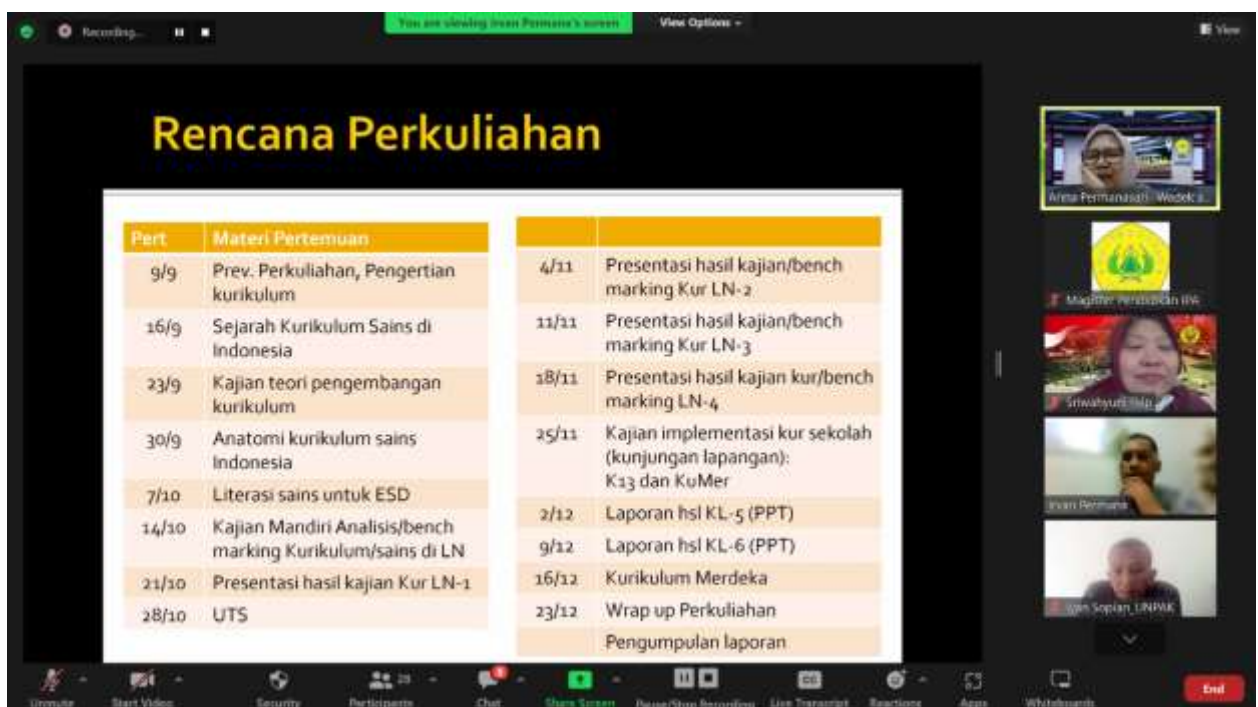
Recording...

You are viewing Irvan Permana's screen

View Options

View

Rencana Perkuliahan

| Pert | Materi Pertemuan |
|---|---|
| 9/9 | Prev. Perkuliahan, Pengertian kurikulum |
| 16/9 | Sejarah Kurikulum Sains di Indonesia |
| 23/9 | Kajian teori pengembangan kurikulum |
| 30/9 | Anatomi kurikulum sains Indonesia |
| 7/10 | Literasi sains untuk ESD |
| 14/10 | Kajian Mandiri Analisis/bench marking Kurikulum/sains di LN |
| 21/10 | Presentasi hasil kajian Kur LN-1 |
| 28/10 | UTS |

| | |
|---|---|
| 4/11 | Presentasi hasil kajian/bench marking Kur LN-2 |
| 11/11 | Presentasi hasil kajian/bench marking Kur LN-3 |
| 18/11 | Presentasi hasil kajian kur/bench marking LN-4 |
| 25/11 | Kajian implementasi kur sekolah (kunjungan lapangan): K13 dan KuMer |
| 2/12 | Laporan hsl KL-5 (PPT) |
| 9/12 | Laporan hsl KL-6 (PPT) |
| 16/12 | Kurikulum Merdeka |
| 23/12 | Wrap up Perkuliahan |
| | Pengumpulan laporan |

Anna Permanasari - Wadek

Magister Pendidikan IPA

Sriwahyuni

Irvan Permana

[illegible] Sopian_UNPAK

Unmute

Start Video

Security

Participants 29

Chat

Share Screen

Pause/Stop Recording

Live Transcript

Reactions

Apps

Whiteboards

End